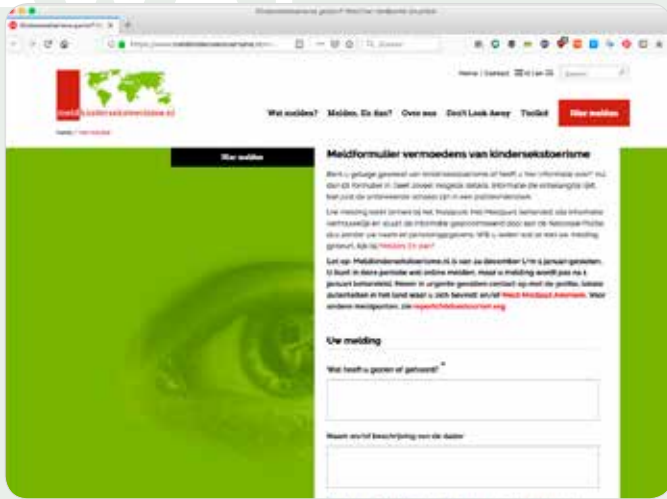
Wat melden? Melden. En dan? Over ons Don't Look Away Toolkit Hier melden

Hier melden

Meldformulier vermoedens van kindersekstoerisme

Bent u getuige geweest van kindersekstoerisme of heeft u hier informatie over? Vul dan dit formulier in. Geef zoveel mogelijk details. Informatie die onbelangrijk lijkt, kan juist de ontbrekende schakel zijn in een politieonderzoek.

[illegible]

Let op: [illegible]

Uw melding

Wat heeft u gezien of gehoord? *

Naam en/of beschrijving van de dader